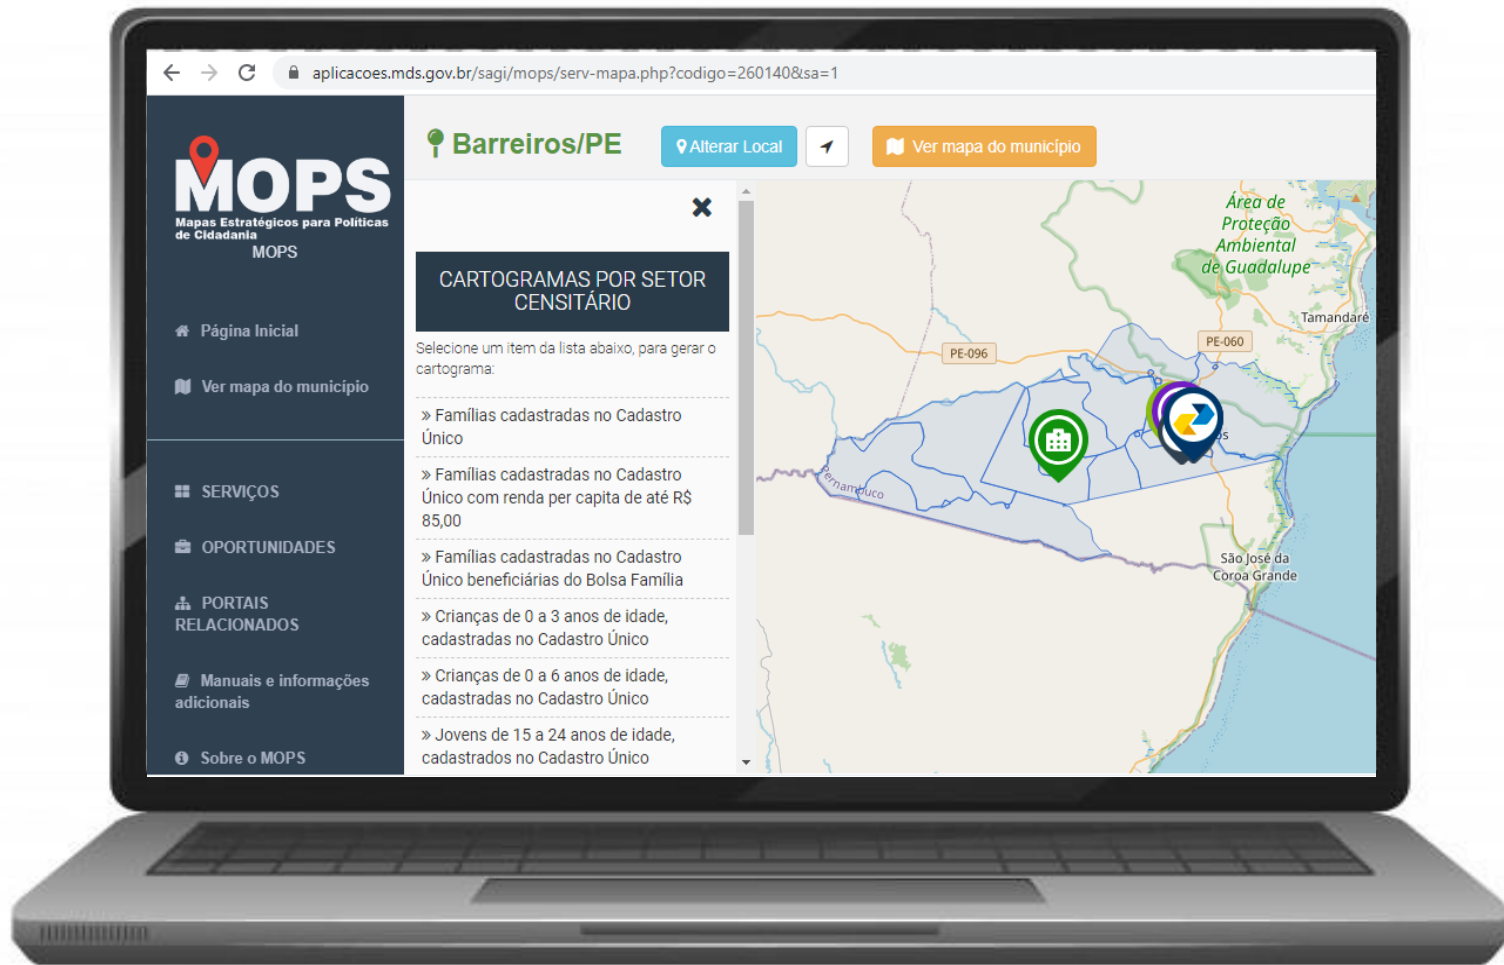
aplicacoes.mds.gov.br/sagi/mops/serv-mapa.php?codigo=260140&sa=1

MOPS
Mapas Estratégicos para Políticas de Cidadania
MOPS

Página Inicial

Ver mapa do município

SERVIÇOS

OPORTUNIDADES

PORTAIS RELACIONADOS

Manuais e informações adicionais

Sobre o MOPS

Barreiros/PE

Alterar Local

Ver mapa do município

CARTOGRAMAS POR SETOR CENSITÁRIO

Selecione um item da lista abaixo, para gerar o cartograma:

» Famílias cadastradas no Cadastro Único

» Famílias cadastradas no Cadastro Único com renda per capita de até R$ 85,00

» Famílias cadastradas no Cadastro Único beneficiárias do Bolsa Família

» Crianças de 0 a 3 anos de idade, cadastradas no Cadastro Único

» Crianças de 0 a 6 anos de idade, cadastradas no Cadastro Único

» Jovens de 15 a 24 anos de idade, cadastrados no Cadastro Único

Área de Proteção Ambiental de Guadalupe

Tamandaré

PE-096

PE-060

Pernambuco

São José da Coroa Grande